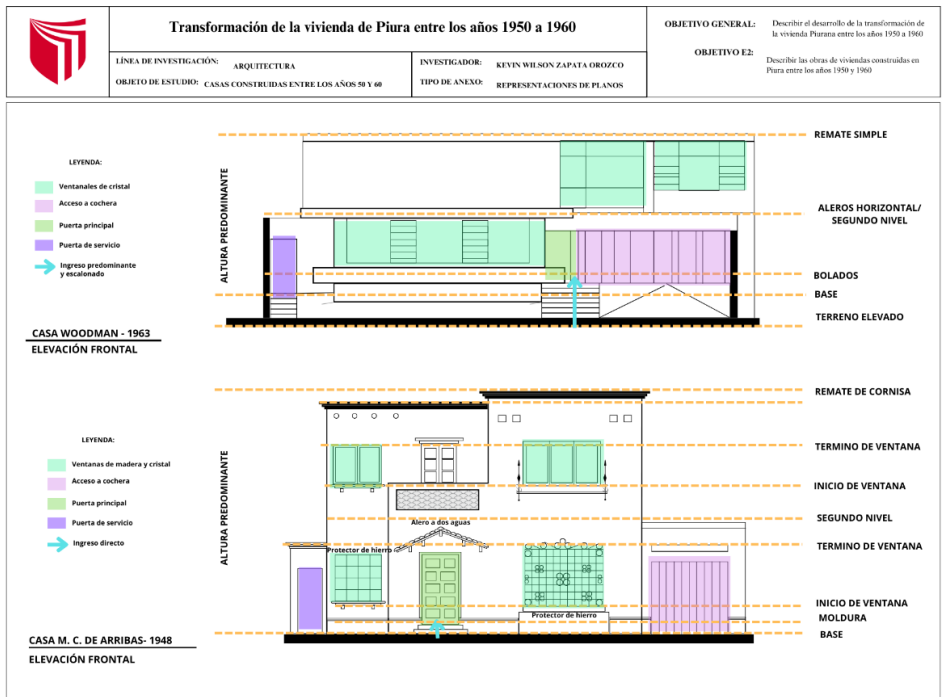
Transformación de la vivienda de Piura entre los años 1950 a 1960

| LÍNEA DE INVESTIGACIÓN: | ARQUITECTURA | INVESTIGADOR: | KEVIN WILSON ZAPATA OROZCO |
|---|---|---|---|
| OBJETO DE ESTUDIO: | CASAS CONSTRUIDAS ENTRE LOS AÑOS 50 Y 60 | TIPO DE ANEXO: | REPRESENTACIONES DE PLANOS |

OBJETIVO GENERAL: Describir el desarrollo de la transformación de la vivienda Piurana entre los años 1950 a 1960

OBJETIVO E2: Describir las obras de viviendas construidas en Piura entre los años 1950 y 1960

LEYENDA:
Ventanales de cristal
Acceso a cochera
Puerta principal
Puerta de servicio
Ingreso predominante y escalonado

ALTURA PREDOMINANTE

REMATE SIMPLE
ALEROS HORIZONTAL/ SEGUNDO NIVEL
BOLADOS
BASE
TERRENO ELEVADO

CASA WOODMAN - 1963
ELEVACIÓN FRONTAL

LEYENDA:
Ventanas de madera y cristal
Acceso a cochera
Puerta principal
Puerta de servicio
Ingreso directo

ALTURA PREDOMINANTE

Alero a dos aguas
Protector de hierro
Protector de hierro

REMATE DE CORNISA
TERMINO DE VENTANA
INICIO DE VENTANA
SEGUNDO NIVEL
TERMINO DE VENTANA
INICIO DE VENTANA
MOLDURA
BASE

CASA M. C. DE ARRIBAS- 1948
ELEVACIÓN FRONTAL